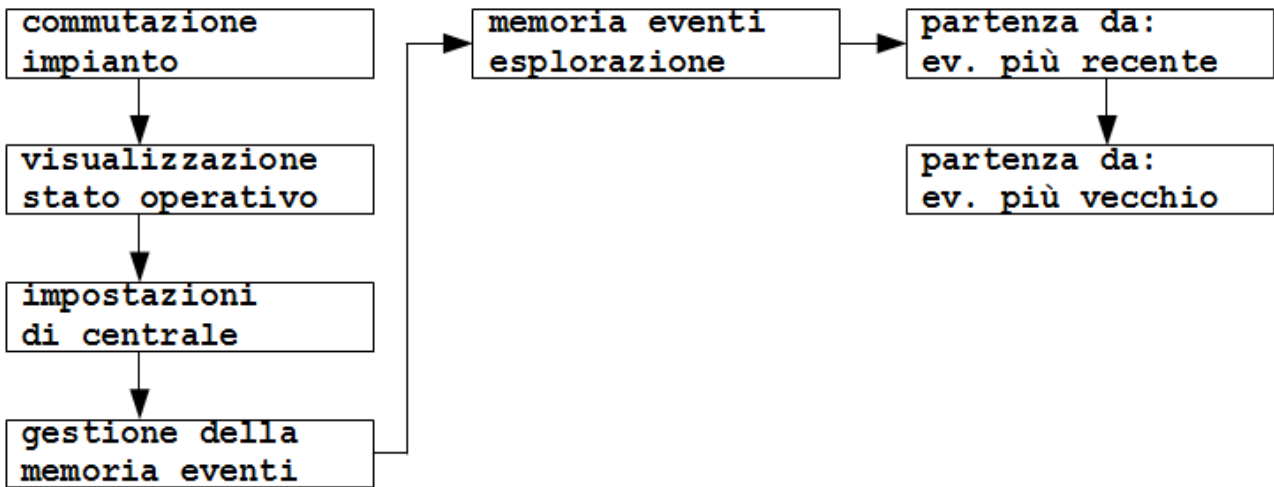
commutazione impianto

visualizzazione stato operativo

impostazioni di centrale

gestione della memoria eventi

memoria eventi esplorazione

partenza da: ev. più recente

partenza da: ev. più vecchio